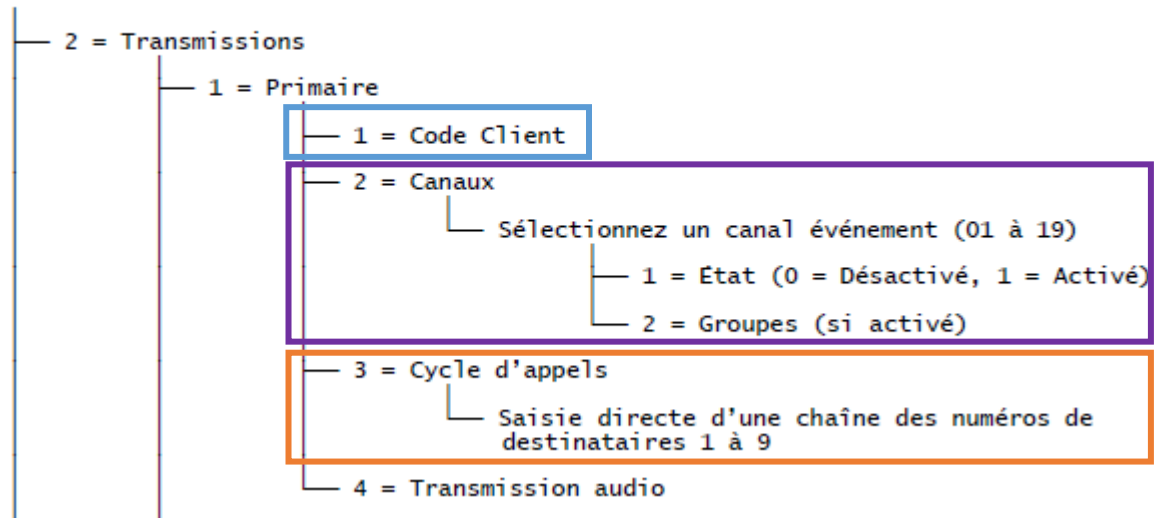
2 = Transmissions

1 = Primaire

1 = Code Client

2 = Canaux

Sélectionnez un canal événement (01 à 19)

1 = État (0 = Désactivé, 1 = Activé)

2 = Groupes (si activé)

3 = Cycle d'appels

Saisie directe d'une chaîne des numéros de destinataires 1 à 9

4 = Transmission audio